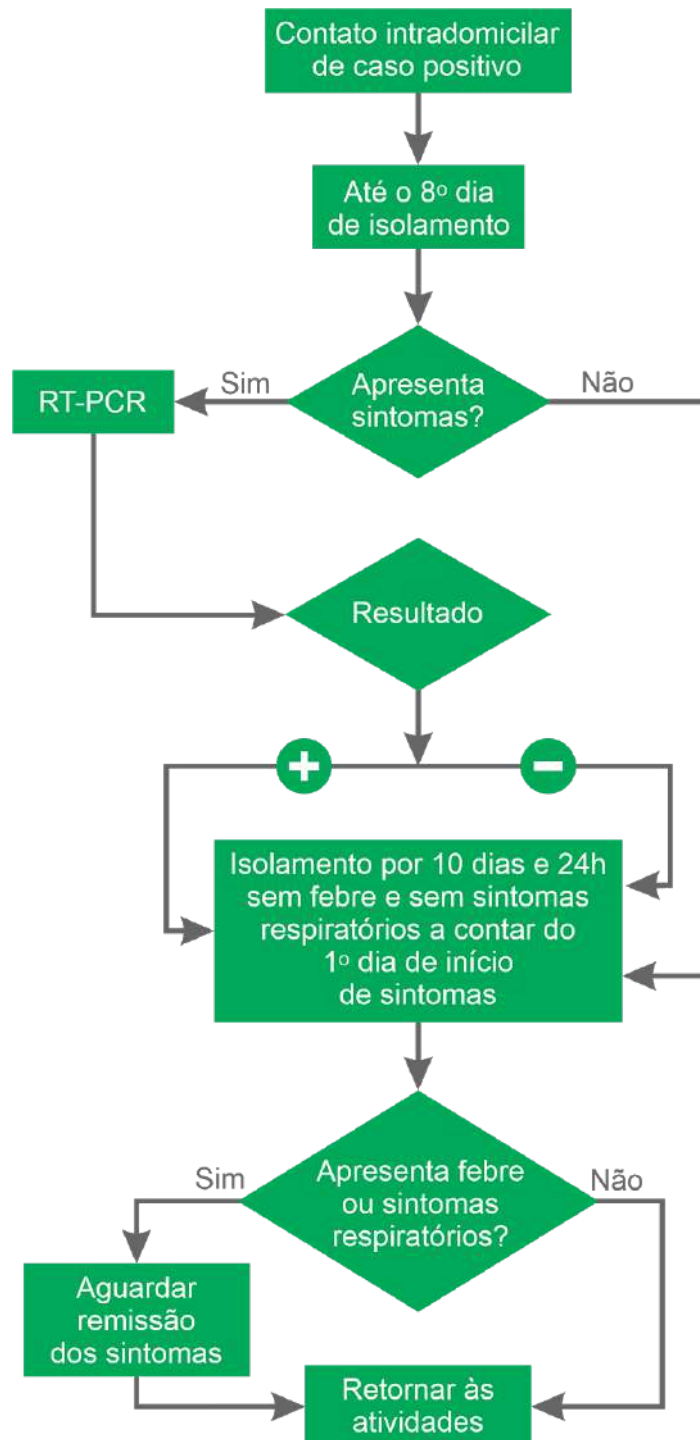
Contato intradomicilar de caso positivo

Até o 8º dia de isolamento

Apresenta sintomas?

Sim

Não

RT-PCR

Resultado

+

−

Isolamento por 10 dias e 24h sem febre e sem sintomas respiratórios a contar do 1º dia de início de sintomas

Apresenta febre ou sintomas respiratórios?

Sim

Não

Aguardar remissão dos sintomas

Retornar às atividades